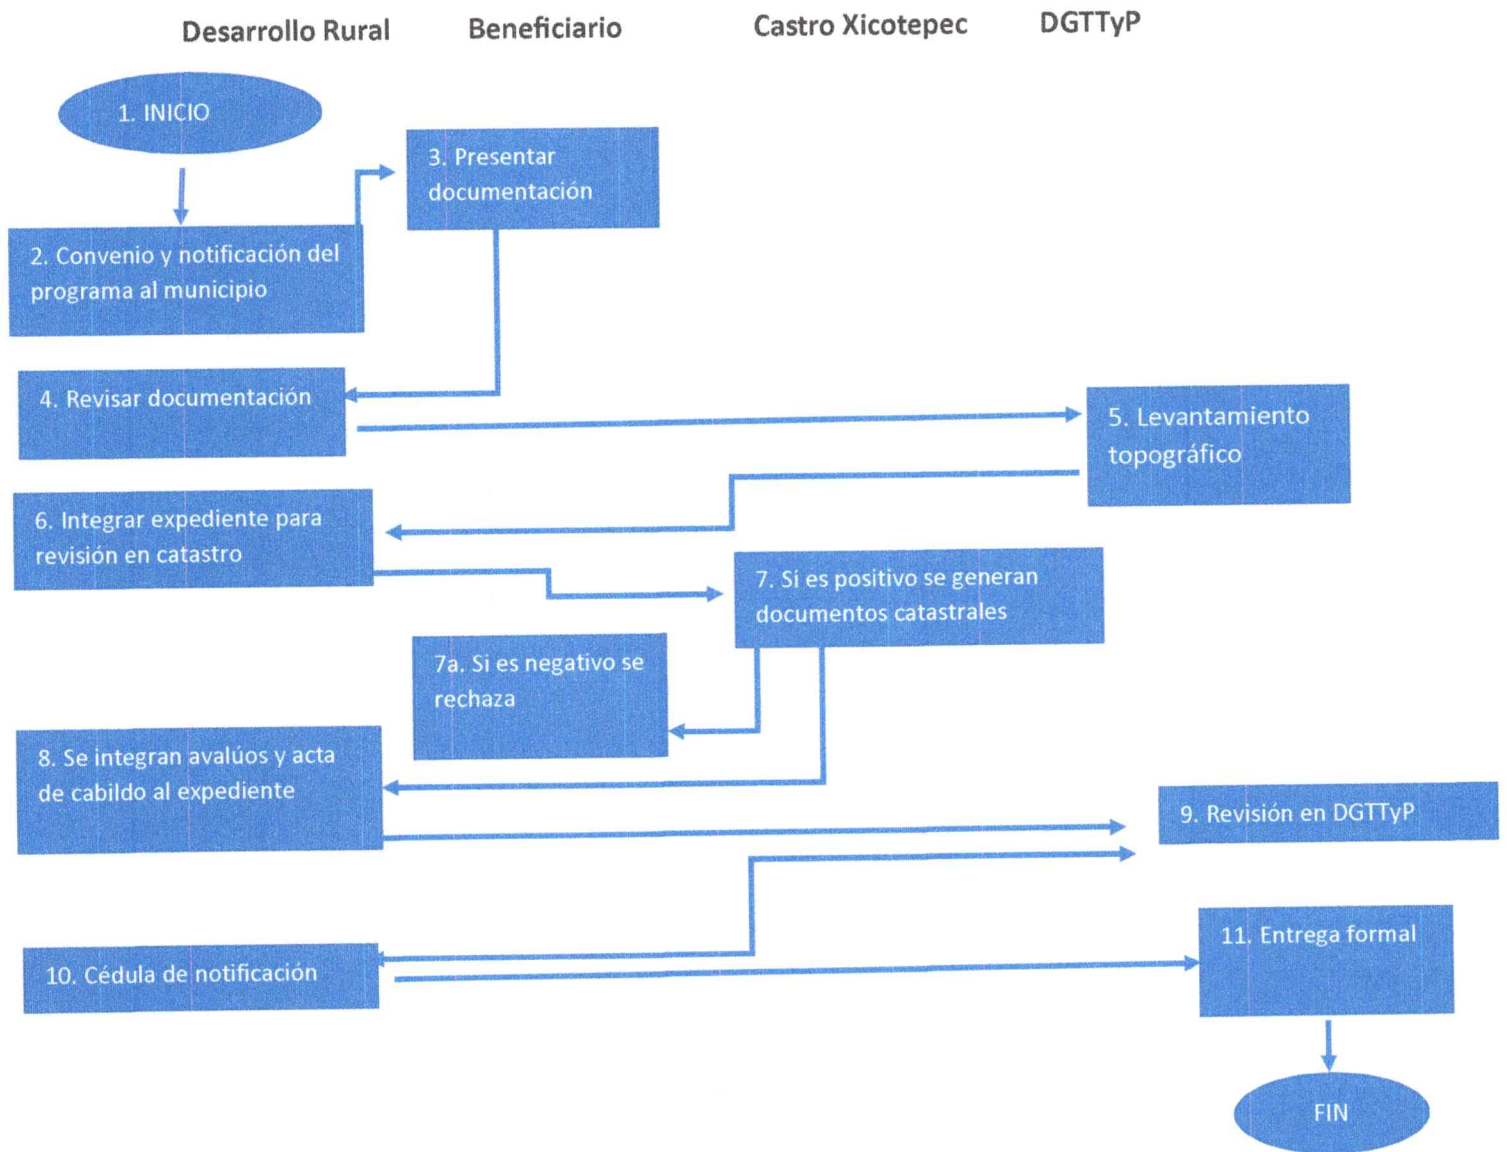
Desarrollo Rural

Beneficiario

Castro Xicotepec

DGTTyP

1. INICIO

3. Presentar documentación

2. Convenio y notificación del programa al municipio

4. Revisar documentación

5. Levantamiento topográfico

6. Integrar expediente para revisión en catastro

7. Si es positivo se generan documentos catastrales

7a. Si es negativo se rechaza

8. Se integran avalúos y acta de cabildo al expediente

9. Revisión en DGTTyP

10. Cédula de notificación

11. Entrega formal

FIN